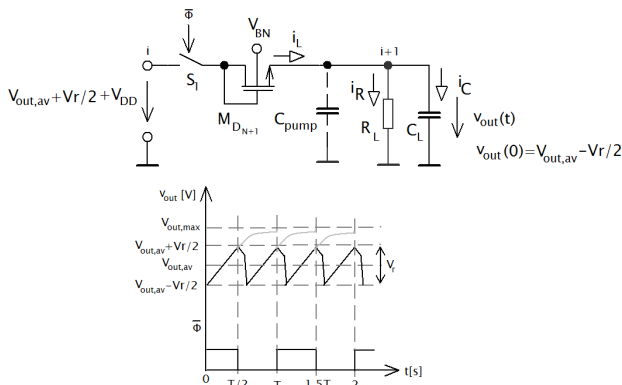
$\overline{\Phi}$

$V_{BN}$

$i_L$

i

i+1

$V_{out,av}+Vr/2+V_{DD}$

$S_1$

$M_{D_{N+1}}$

$C_{pump}$

$i_R$

$R_L$

$C_L$

$i_C$

$v_{out}(t)$

$v_{out}(0)=V_{out,av}-Vr/2$

$v_{out}$ [V]

$V_{out,max}$

$V_{out,av}+Vr/2$

$V_{out,av}$

$V_{out,av}-Vr/2$

$V_r$

$\overline{\Phi}$

t[s]

0

T/2

T

1.5T

2